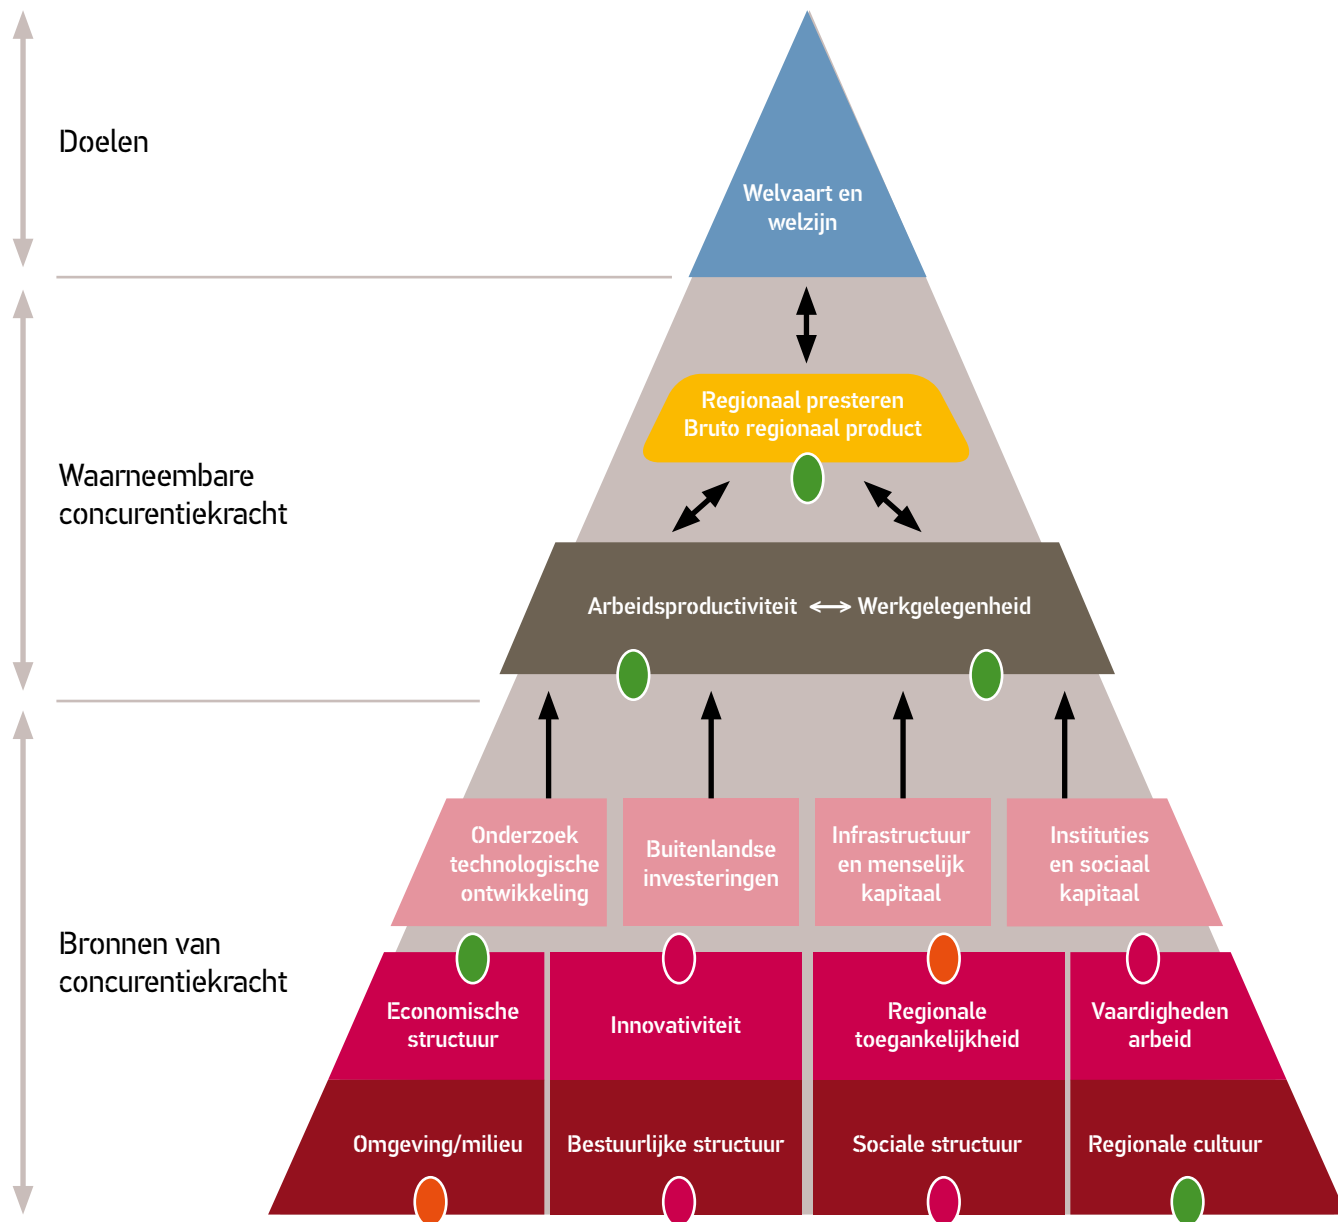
Doelen

Waarneembare concurentiekracht

Bronnen van concurentiekracht

Welvaart en welzijn

Regionaal presteren
Bruto regionaal product

Arbeidsproductiviteit ⟷ Werkgelegenheid

Onderzoek technologische ontwikkeling

Buitenlandse investeringen

Infrastructuur en menselijk kapitaal

Instituties en sociaal kapitaal

Economische structuur

Innovativiteit

Regionale toegankelijkheid

Vaardigheden arbeid

Omgeving/milieu

Bestuurlijke structuur

Sociale structuur

Regionale cultuur